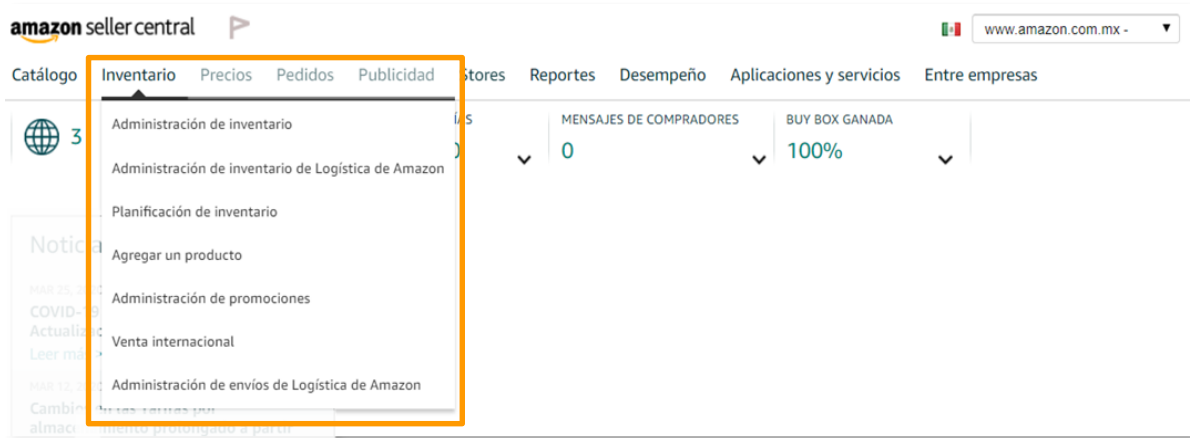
amazon seller central

www.amazon.com.mx -

Catálogo Inventario Precios Pedidos Publicidad Stores Reportes Desempeño Aplicaciones y servicios Entre empresas

3

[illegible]ÍAS
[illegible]0

MENSAJES DE COMPRADORES
0

BUY BOX GANADA
100%

Administración de inventario

Administración de inventario de Logística de Amazon

Planificación de inventario

Agregar un producto

Administración de promociones

Venta internacional

Administración de envíos de Logística de Amazon

Notic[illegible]

MAR 25, 2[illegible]
COVID-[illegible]
Actualiz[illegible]
Leer má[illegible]

MAR 12, 2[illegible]
Cambi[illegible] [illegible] las Tarifas por
almac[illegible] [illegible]miento prolongado a partir